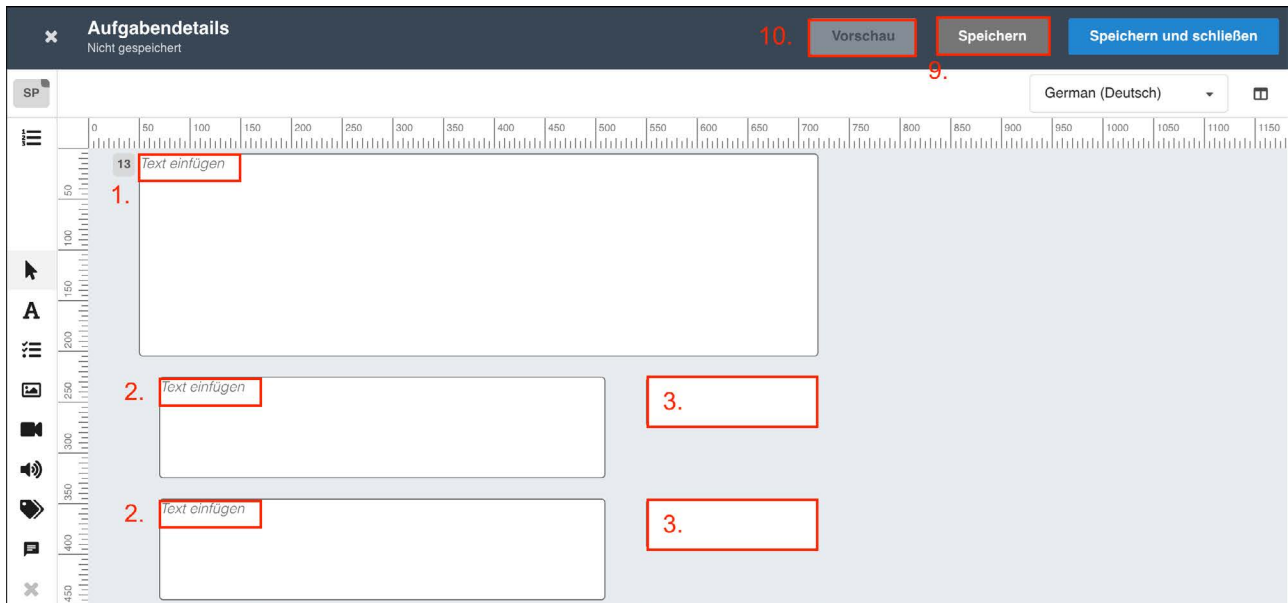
Aufgabendetails
Nicht gespeichert

10. Vorschau
Speichern
9.
Speichern und schließen

SP

German (Deutsch)

0 50 100 150 200 250 300 350 400 450 500 550 600 650 700 750 800 850 900 950 1000 1050 1100 1150

50 100 150 200 250 300 350 400 450

13 Text einfügen
1.

2. Text einfügen
3.

2. Text einfügen
3.